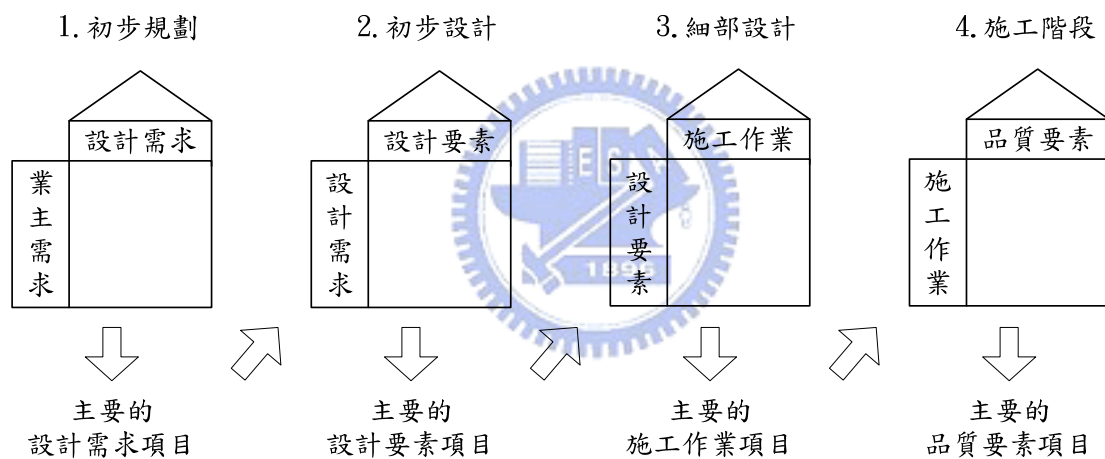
1. 初步規劃

設計需求

業主需求

主要的
設計需求項目

2. 初步設計

設計要素

設計需求

主要的
設計要素項目

3. 細部設計

施工作業

設計要素

主要的
施工作業項目

4. 施工階段

品質要素

施工作業

主要的
品質要素項目